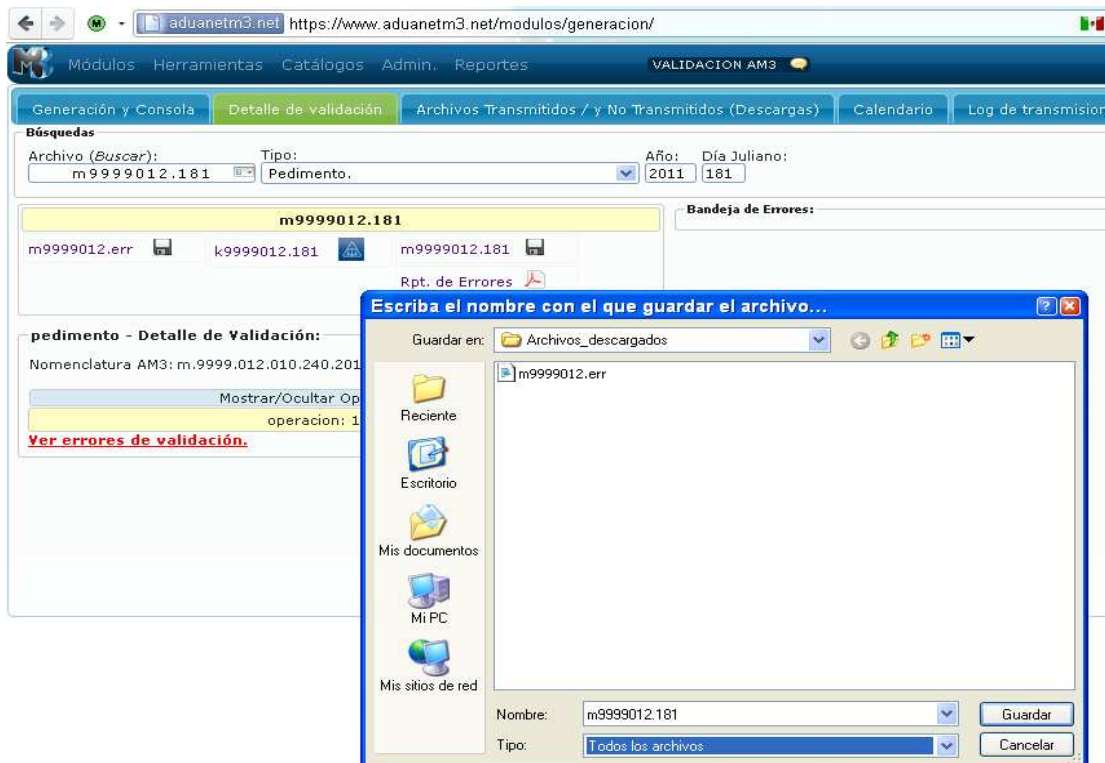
aduanetm3.net https://www.aduanetm3.net/modulos/generacion/

Módulos Herramientas Catálogos Admin. Reportes VALIDACION AM3

Generación y Consola | Detalle de validación | Archivos Transmitidos / y No Transmitidos (Descargas) | Calendario | Log de transmision

Búsquedas
Archivo (Buscar): m9999012.181
Tipo: Pedimento.
Año: 2011
Día Juliano: 181

m9999012.181
m9999012.err
k9999012.181
m9999012.181
Rpt. de Errores

Bandeja de Errores:

pedimento - Detalle de Validación:
Nomenclatura AM3: m.9999.012.010.240.201
Mostrar/Ocultar Op
operacion: 1
Ver errores de validación.

Escriba el nombre con el que guardar el archivo...
Guardar en: Archivos_descargados
m9999012.err
Reciente
Escritorio
Mis documentos
Mi PC
Mis sitios de red
Nombre: m9999012.181
Tipo: Todos los archivos
Guardar
Cancelar